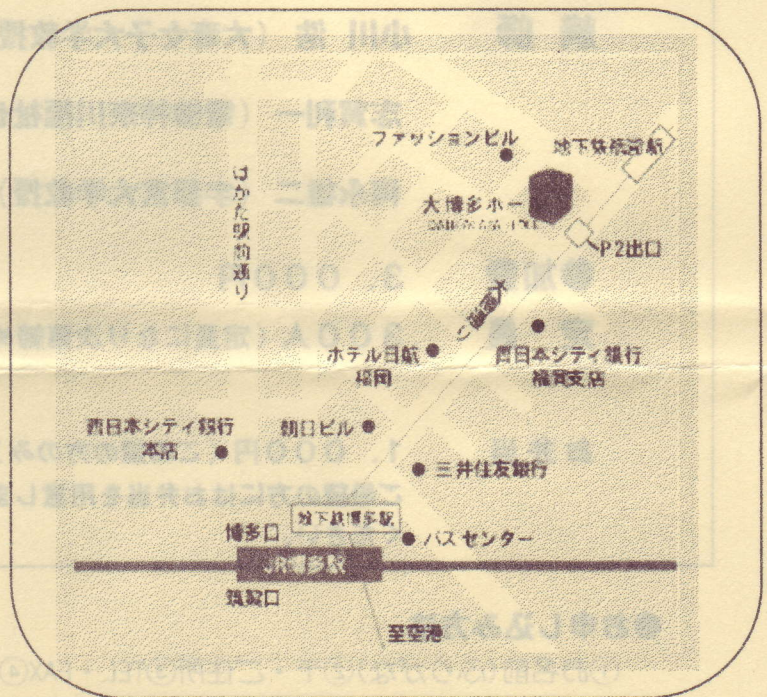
ファッションビル

地下鉄祇園駅

大博多ホール

P2出口

はかた駅前通り

大博通り

ホテル日航福岡

西日本シティ銀行福岡支店

西日本シティ銀行本店

朝日ビル

三井住友銀行

博多口

地下鉄博多駅

バスセンター

JR博多駅

筑紫口

至空港